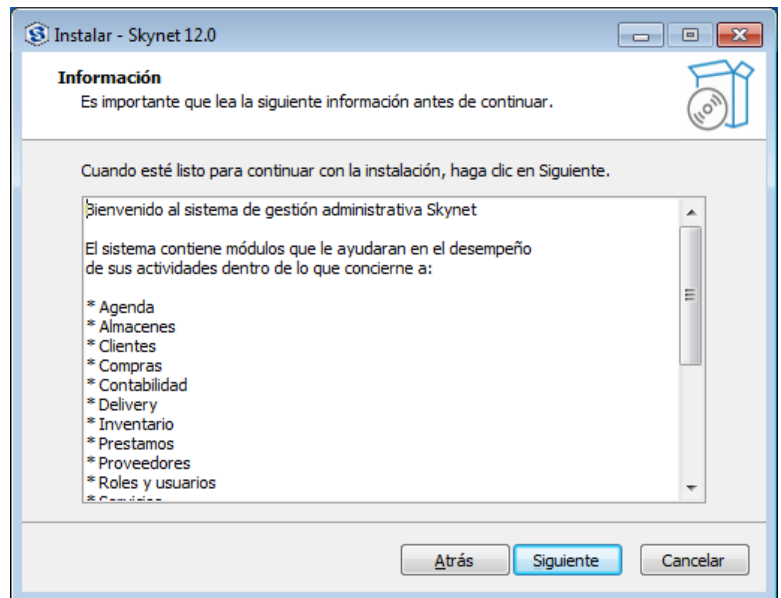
Instalar - Skynet 12.0

Información
Es importante que lea la siguiente información antes de continuar.

Cuando esté listo para continuar con la instalación, haga clic en Siguiente.

Bienvenido al sistema de gestión administrativa Skynet

El sistema contiene módulos que le ayudaran en el desempeño de sus actividades dentro de lo que concierne a:

* Agenda
* Almacenes
* Clientes
* Compras
* Contabilidad
* Delivery
* Inventario
* Prestamos
* Proveedores
* Roles y usuarios
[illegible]

Atrás Siguiente Cancelar